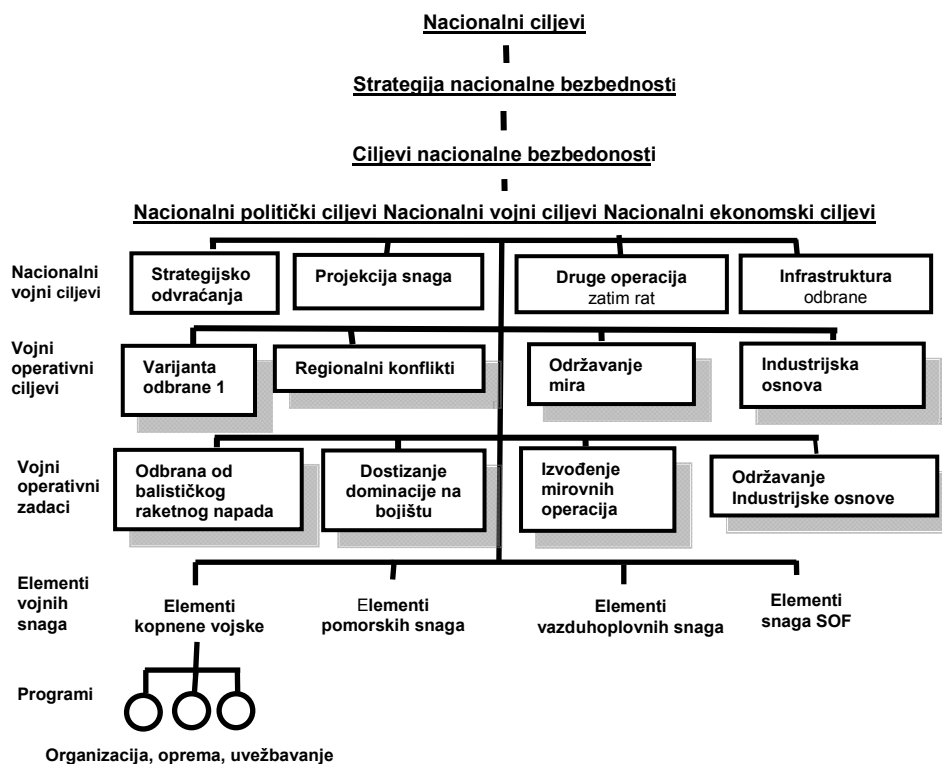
Nacionalni ciljevi

Strategija nacionalne bezbednosti

Ciljevi nacionalne bezbedonosti

Nacionalni politički ciljevi Nacionalni vojni ciljevi Nacionalni ekonomski ciljevi

Nacionalni vojni ciljevi

Strategijsko odvraćanja

Projekcija snaga

Druge operacija zatim rat

Infrastruktura odbrane

Vojni operativni ciljevi

Varijanta odbrane 1

Regionalni konflikti

Održavanje mira

Industrijska osnova

Vojni operativni zadaci

Odbrana od balističkog raketnog napada

Dostizanje dominacije na bojištu

Izvođenje mirovnih operacija

Održavanje Industrijske osnove

Elementi vojnih snaga

Elementi kopnene vojske

Elementi pomorskih snaga

Elementi vazduhoplovnih snaga

Elementi snaga SOF

Programi

Organizacija, oprema, uvežbavanje